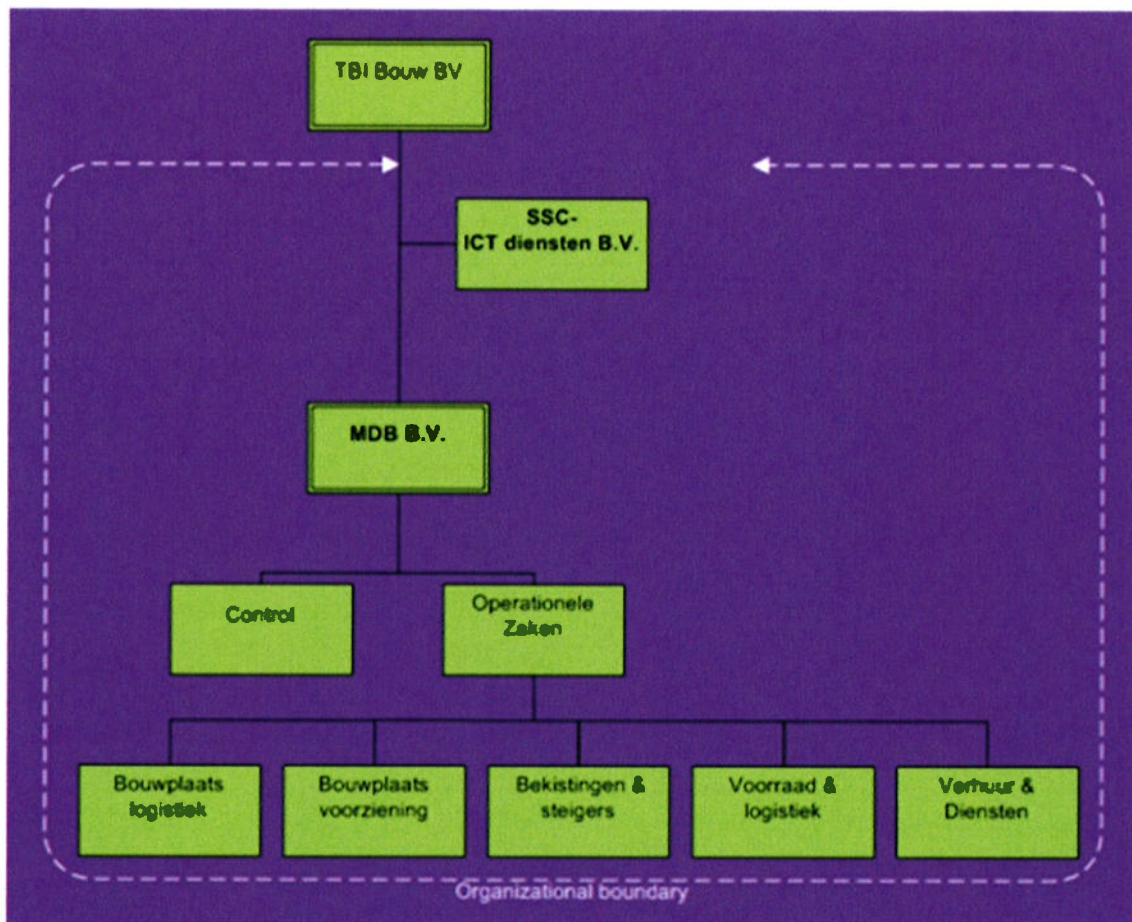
TBI Bouw BV

SSC-
ICT diensten B.V.

MDB B.V.

Control

Operationele Zaken

Bouwplaats logistiek

Bouwplaats voorziening

Bekistingen & steigers

Voorraad & logistiek

Verhuur & Diensten

Organizational boundary